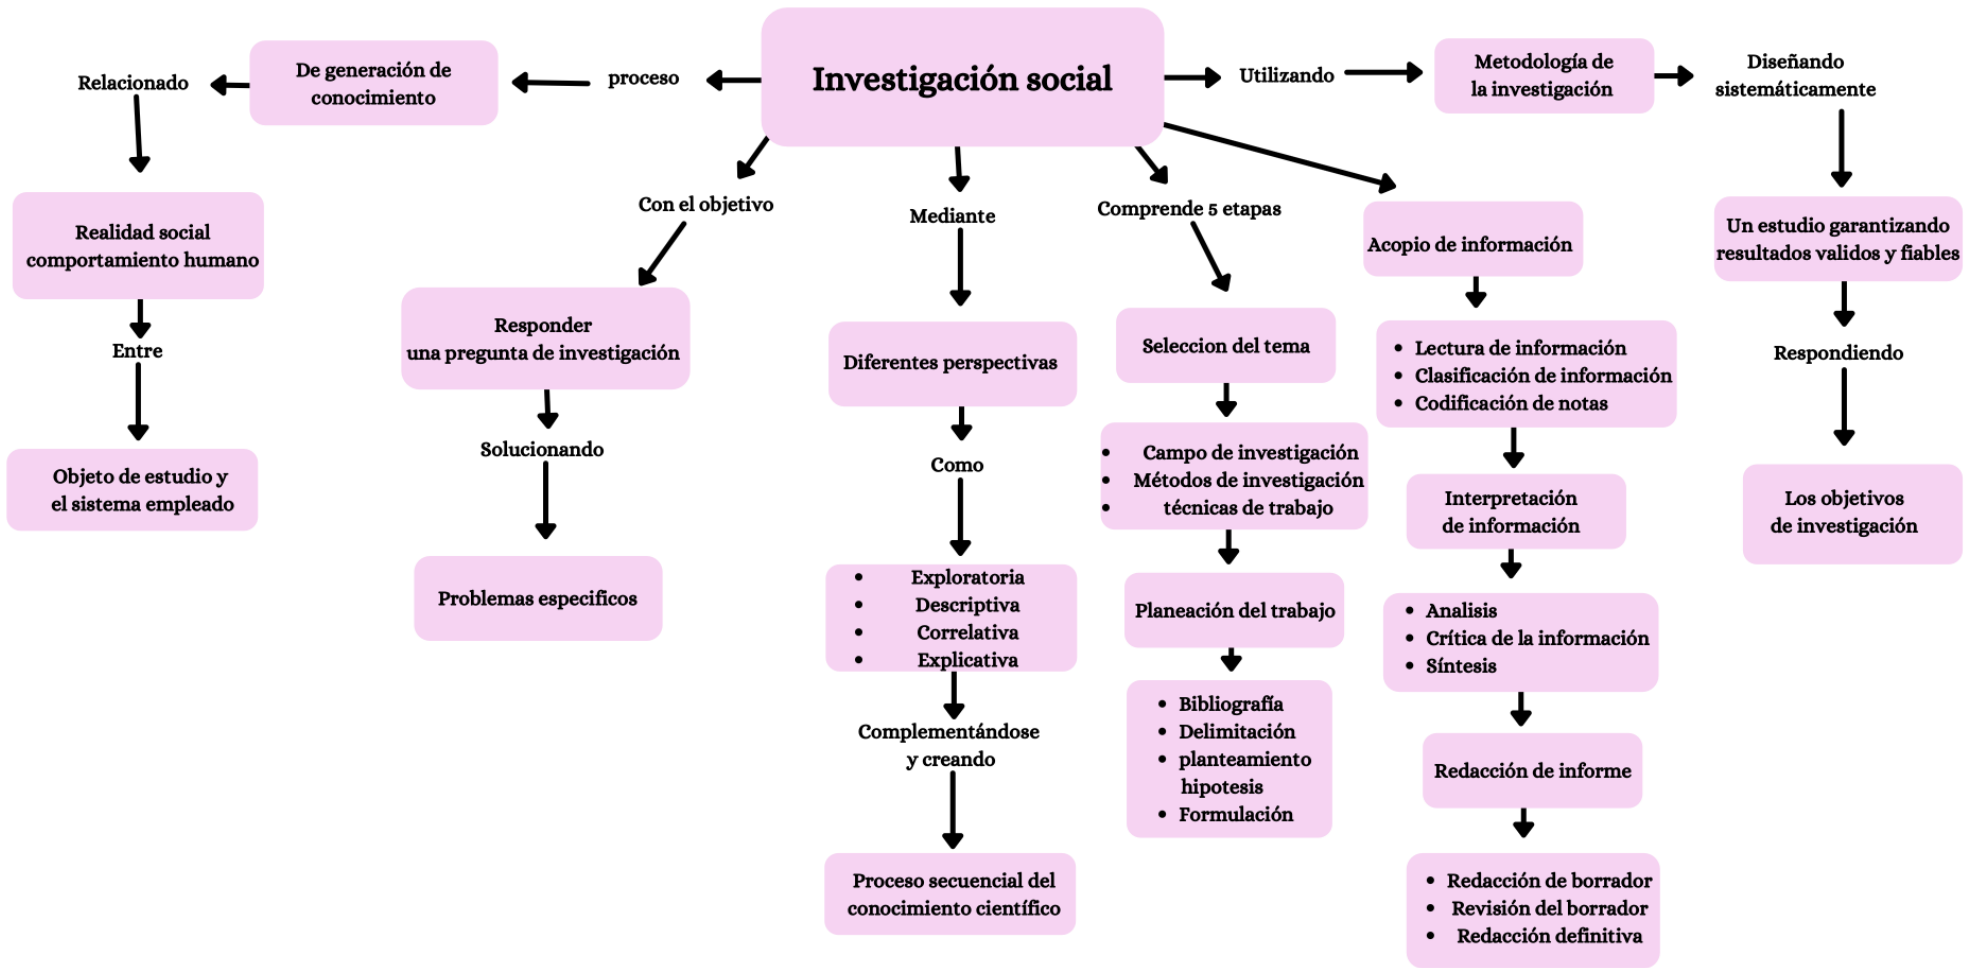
Investigación social

proceso

De generación de conocimiento

Relacionado

Realidad social comportamiento humano

Entre

Objeto de estudio y el sistema empleado

Utilizando

Metodología de la investigación

Diseñando sistemáticamente

Un estudio garantizando resultados validos y fiables

Respondiendo

Los objetivos de investigación

Con el objetivo

Responder una pregunta de investigación

Solucionando

Problemas especificos

Mediante

Diferentes perspectivas

Como

- Exploratoria
- Descriptiva
- Correlativa
- Explicativa

Complementándose y creando

Proceso secuencial del conocimiento científico

Comprende 5 etapas

Seleccion del tema

- Campo de investigación
- Métodos de investigación
- técnicas de trabajo

Planeación del trabajo

- Bibliografía
- Delimitación
- planteamiento hipotesis
- Formulación

Acopio de información

- Lectura de información
- Clasificación de información
- Codificación de notas

Interpretación de información

- Analisis
- Crítica de la información
- Síntesis

Redacción de informe

- Redacción de borrador
- Revisión del borrador
- Redacción definitiva